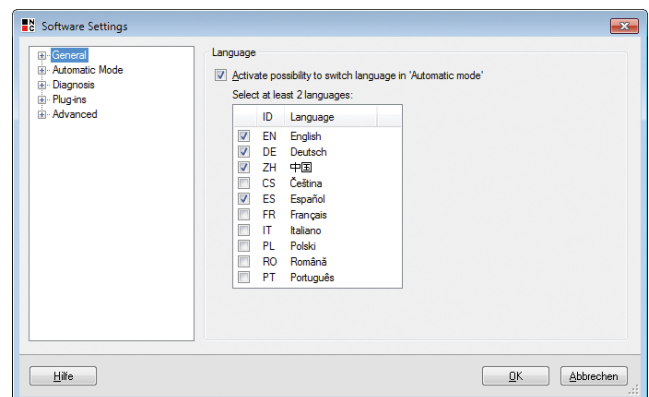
Software Settings

General
Automatic Mode
Diagnosis
Plug-ins
Advanced

Language

Activate possibility to switch language in 'Automatic mode'

Select at least 2 languages:

| | ID | Language |
|---|---|---|
| ☑ | EN | English |
| ☑ | DE | Deutsch |
| ☑ | ZH | 中文 |
| ☐ | CS | Čeština |
| ☑ | ES | Español |
| ☐ | FR | Français |
| ☐ | IT | Italiano |
| ☐ | PL | Polski |
| ☐ | RO | Română |
| ☐ | PT | Português |

Hilfe

OK

Abbrechen